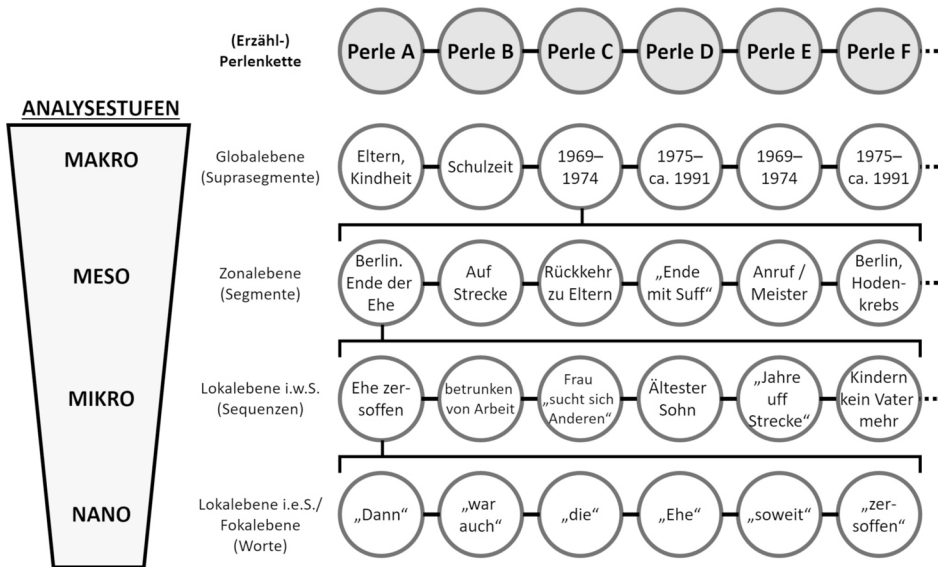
(Erzähl-) Perlenkette

Perle A
Perle B
Perle C
Perle D
Perle E
Perle F
...

ANALYSESTUFEN

MAKRO
Globalebene (Suprasegmente)
Eltern, Kindheit
Schulzeit
1969–1974
1975–ca. 1991
1969–1974
1975–ca. 1991
...

MESO
Zonalebene (Segmente)
Berlin. Ende der Ehe
Auf Strecke
Rückkehr zu Eltern
„Ende mit Suff“
Anruf / Meister
Berlin, Hodenkrebs
...

MIKRO
Lokalebene i.w.S. (Sequenzen)
Ehe zersoffen
betrunken von Arbeit
Frau „sucht sich Anderen“
Ältester Sohn
„Jahre uff Strecke“
Kindern kein Vater mehr
...

NANO
Lokalebene i.e.S./ Fokalebene (Worte)
„Dann“
„war auch“
„die“
„Ehe“
„soweit“
„zersoffen“
...